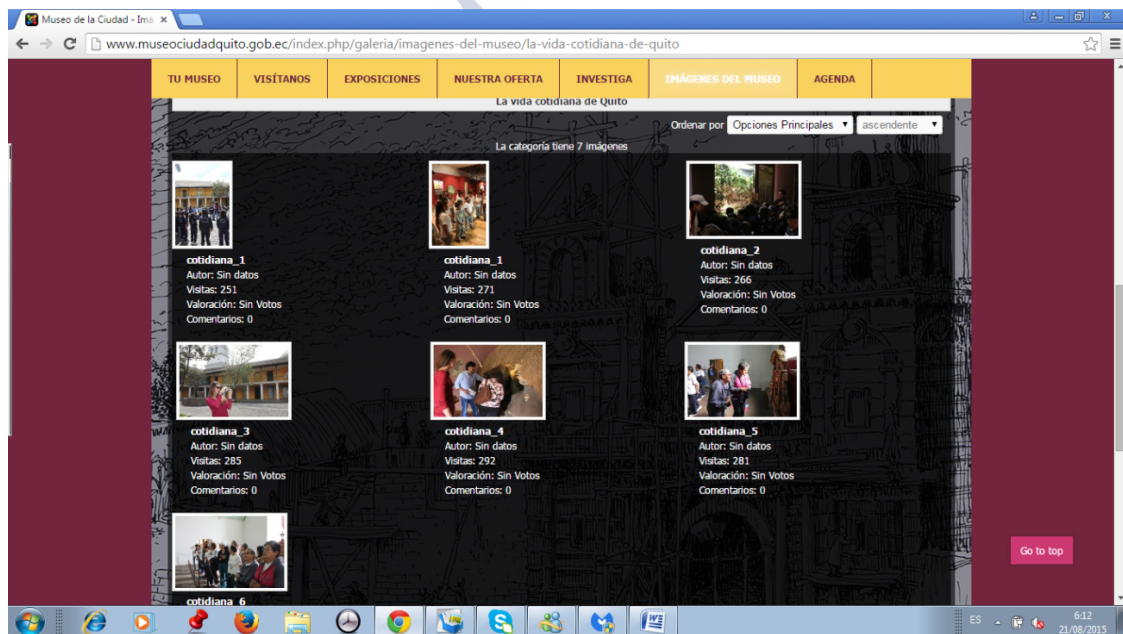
Museo de la Ciudad - Imá ×

www.museociudadquito.gob.ec/index.php/galeria/imagenes-del-museo/la-vida-cotidiana-de-quito

TU MUSEO | VISÍTANOS | EXPOSICIONES | NUESTRA OFERTA | INVESTIGA | IMÁGENES DEL MUSEO | AGENDA

La vida cotidiana de Quito

Ordenar por Opciones Principales ascendente

La categoría tiene 7 imágenes

cotidiana_1
Autor: Sin datos
Visitas: 251
Valoración: Sin Votos
Comentarios: 0

cotidiana_1
Autor: Sin datos
Visitas: 271
Valoración: Sin Votos
Comentarios: 0

cotidiana_2
Autor: Sin datos
Visitas: 266
Valoración: Sin Votos
Comentarios: 0

cotidiana_3
Autor: Sin datos
Visitas: 285
Valoración: Sin Votos
Comentarios: 0

cotidiana_4
Autor: Sin datos
Visitas: 292
Valoración: Sin Votos
Comentarios: 0

cotidiana_5
Autor: Sin datos
Visitas: 281
Valoración: Sin Votos
Comentarios: 0

cotidiana_6

Go to top

ES 6:12 21/08/2015